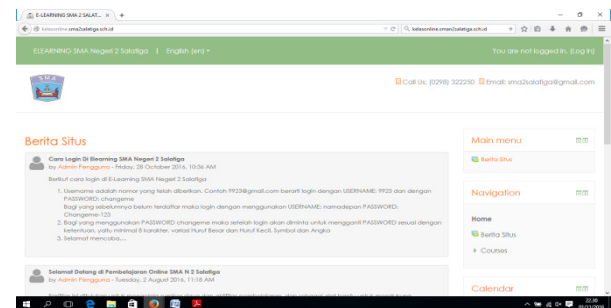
E-LEARNING SMA 2 SALAT... × +

elearning.sman2salatiga.sch.id

elearnonline.sman2salatiga.sch.id

ELEARNING SMA Negeri 2 Salatiga | English (en) ▾

You are not logged in. (Log in)

Call Us: (0298) 322250 Email: sma2salatiga@gmail.com

Berita Situs

Cara Login Di Elearning SMA Negeri 2 Salatiga
by Admin Pengguna - Friday, 28 October 2016, 10:36 AM

Berikut cara login di E-Learning SMA Negeri 2 Salatiga

1. Username adalah nomor yang telah diberikan. Contoh 9923@gmail.com berarti login dengan USERNAME: 9923 dan dengan PASSWORD: changeme
Bagi yang sebelumnya belum terdaftar maka login dengan menggunakan USERNAME: namadepan PASSWORD: Changeme-123
2. Bagi yang menggunakan PASSWORD changeme maka setelah login akan diminta untuk mengganti PASSWORD sesuai dengan ketentuan, yaitu minimal 8 karakter, variasi Huruf Besar dan Huruf Kecil, Symbol dan Angka
3. Selamat mencoba....

Selamat Datang di Pembelajaran Online SMA N 2 Salatiga
by Admin Pengguna - Tuesday, 2 August 2016, 11:16 AM

Main menu

Berita Situs

Navigation

Home

Berita Situs

Courses

Calendar

22:38